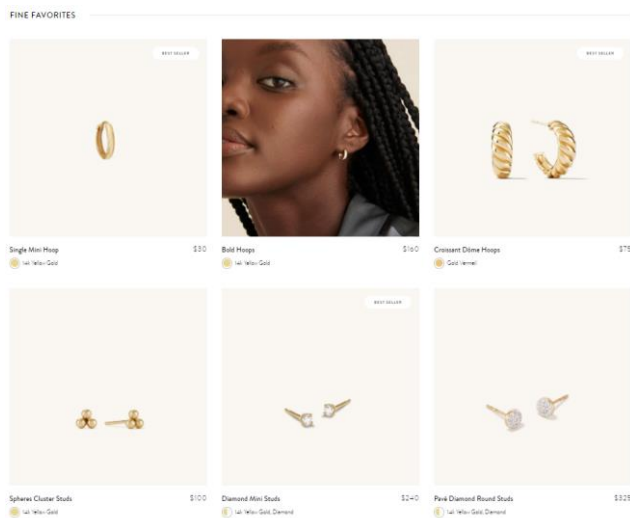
FINE FAVORITES

BEST SELLER

Single Mini Hoop $30
14k Yellow Gold

Bold Hoops $160
14k Yellow Gold

BEST SELLER

Croissant Dôme Hoops $75
Gold Vermeil

Spheres Cluster Studs $100
14k Yellow Gold

BEST SELLER

Diamond Mini Studs $240
14k Yellow Gold, Diamond

Pavé Diamond Round Studs $325
14k Yellow Gold, Diamond